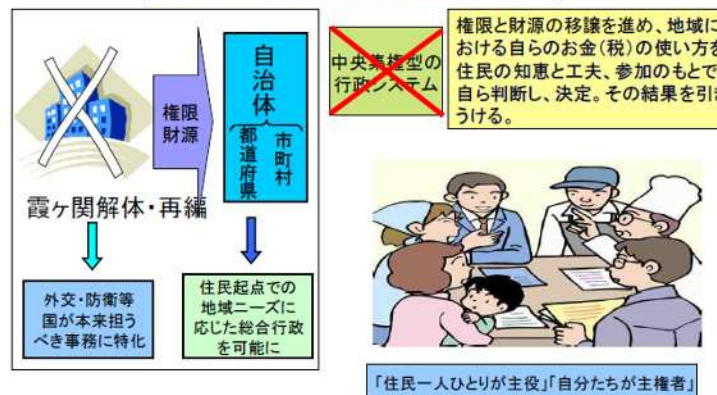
霞ヶ関解体・再編

権限
財源

自治体
都道府県
市町村

中央集権型の
行政システム

権限と財源の移譲を進め、地域に
おける自らのお金（税）の使い方を
住民の知恵と工夫、参加のもとで
自ら判断し、決定。その結果を引き
うける。

外交・防衛等
国が本来担う
べき事務に特化

住民起点での
地域ニーズに
応じた総合行政
を可能に

「住民一人ひとりが主役」「自分たちが主権者」